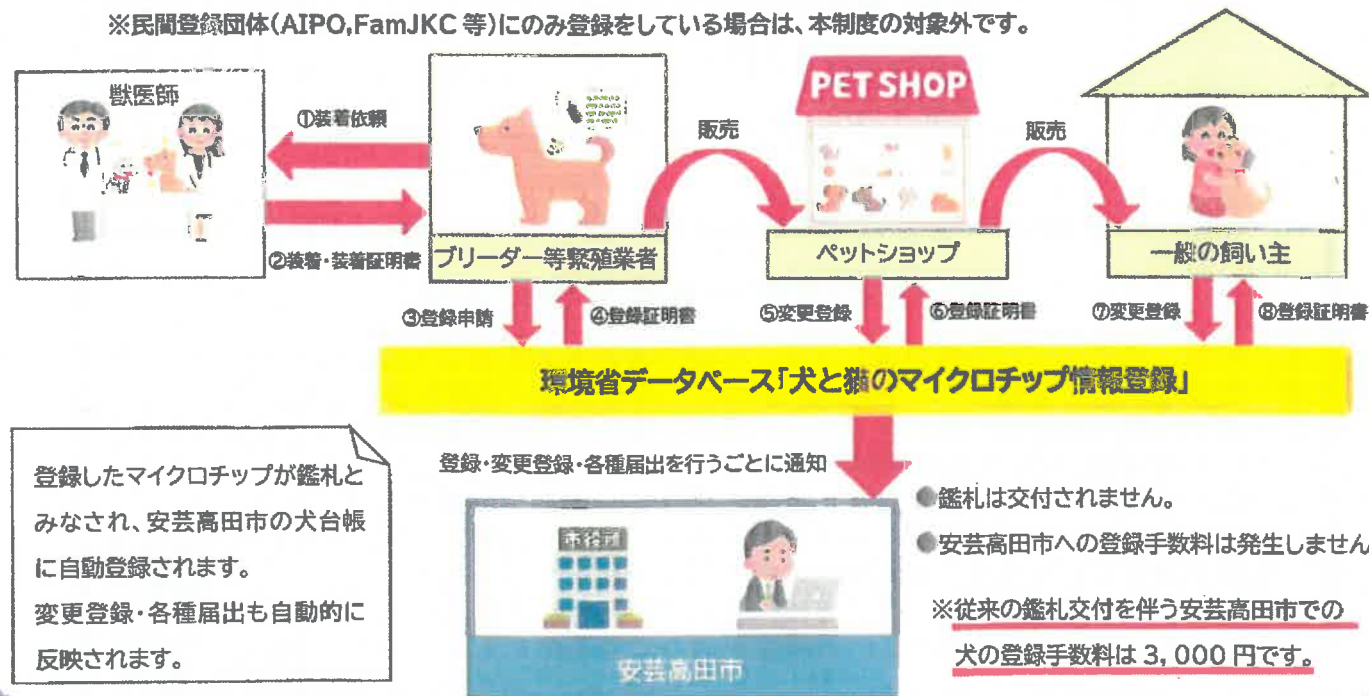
※民間登録団体(AIPO,FamJKC 等)にのみ登録をしている場合は、本制度の対象外です。

獣医師

①装着依頼

②装着・装着証明書

ブリーダー等繁殖業者

販売

PET SHOP

ペットショップ

販売

一般の飼い主

③登録申請

④登録証明書

⑤変更登録

⑥登録証明書

⑦変更登録

⑧登録証明書

環境省データベース「犬と猫のマイクロチップ情報登録」

登録・変更登録・各種届出を行うごとに通知

登録したマイクロチップが鑑札とみなされ、安芸高田市の犬台帳に自動登録されます。
変更登録・各種届出も自動的に反映されます。

市役所

安芸高田市

●鑑札は交付されません。
●安芸高田市への登録手数料は発生しません

※従来の鑑札交付を伴う安芸高田市での犬の登録手数料は3,000円です。